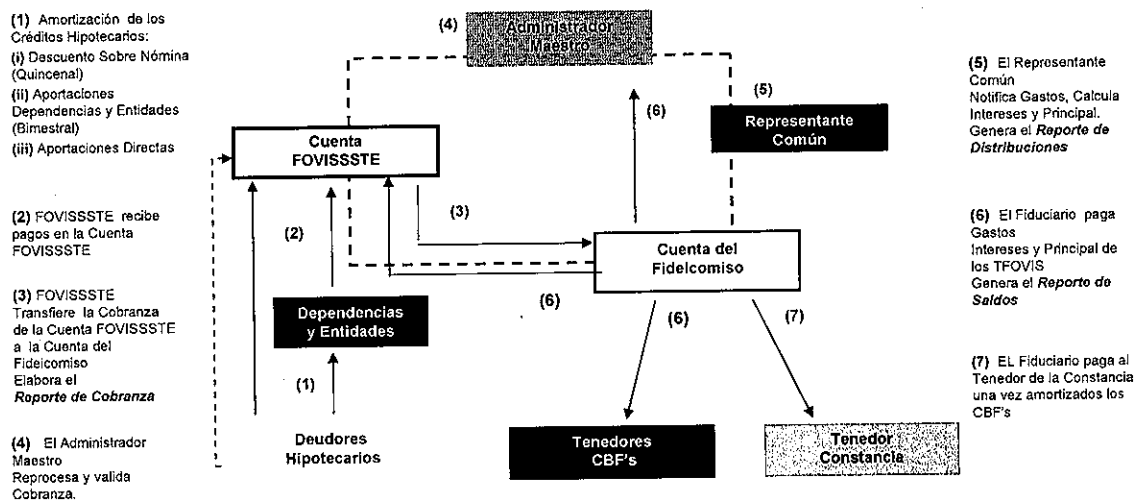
(1) Amortización de los Créditos Hipotecarios:
(i) Dascuento Sobre Nómina (Quincenal)
(ii) Aportaciones Dependencias y Entidades (Bimestral)
(iii) Aportaciones Directas

(2) FOVISSSTE recibe pagos en la Cuenta FOVISSSTE

(3) FOVISSSTE Transfiere la Cobranza de la Cuenta FOVISSSTE a la Cuenta del Fideicomiso Elabora el *Reporte de Cobranza*

(4) El Administrador Maestro Reprocesa y valida Cobranza.

(4) Administrador Maestro

Cuenta FOVISSSTE

(2)

(3)

Dependencias y Entidades

(1)

Deudores Hipotecarios

(6)

(5)

Representante Común

Cuenta del Fideicomiso

(6)

(6)

(7)

Tenedores CBF's

Tenedor Constancia

(5) El Representante Común Notifica Gastos, Calcula Intereses y Principal. Genera el *Reporte de Distribuciones*

(6) El Fiduciario paga Gastos Intereses y Principal de los TFOVIS Genera el *Reporte de Saldos*

(7) EL Fiduciario paga al Tenedor de la Constancia una vez amortizados los CBF's